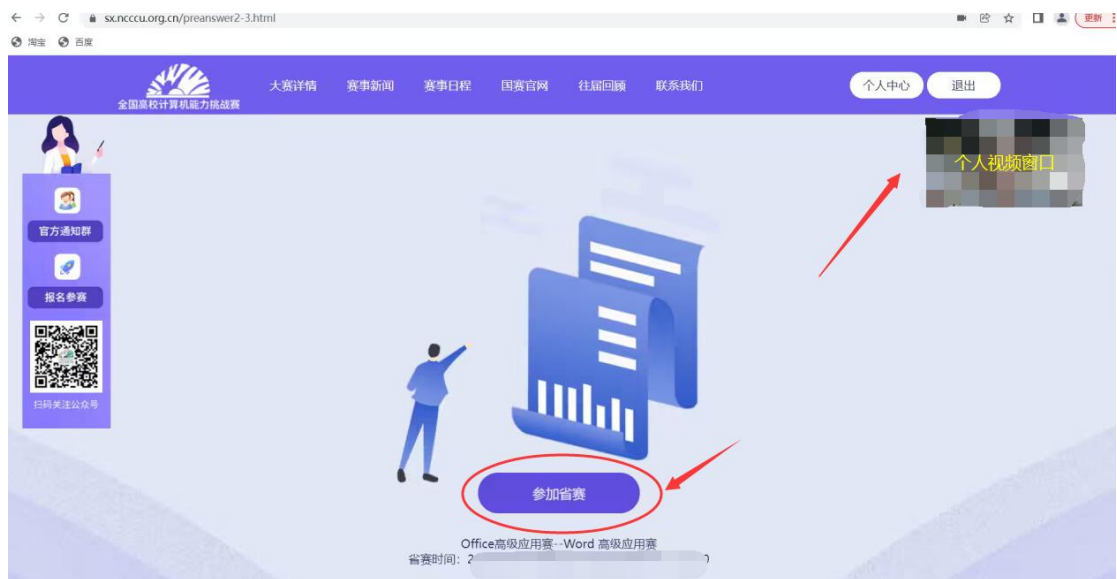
sx.ncccu.org.cn/preanswer2-3.html

更新

淘宝 百度

全国高校计算机能力挑战赛

大赛详情 赛事新闻 赛事日程 国赛官网 往届回顾 联系我们

个人中心 退出

个人视频窗口

官方通知群

报名参赛

扫码关注公众号

参加省赛

Office高级应用赛--Word 高级应用赛

省赛时间: 2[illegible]